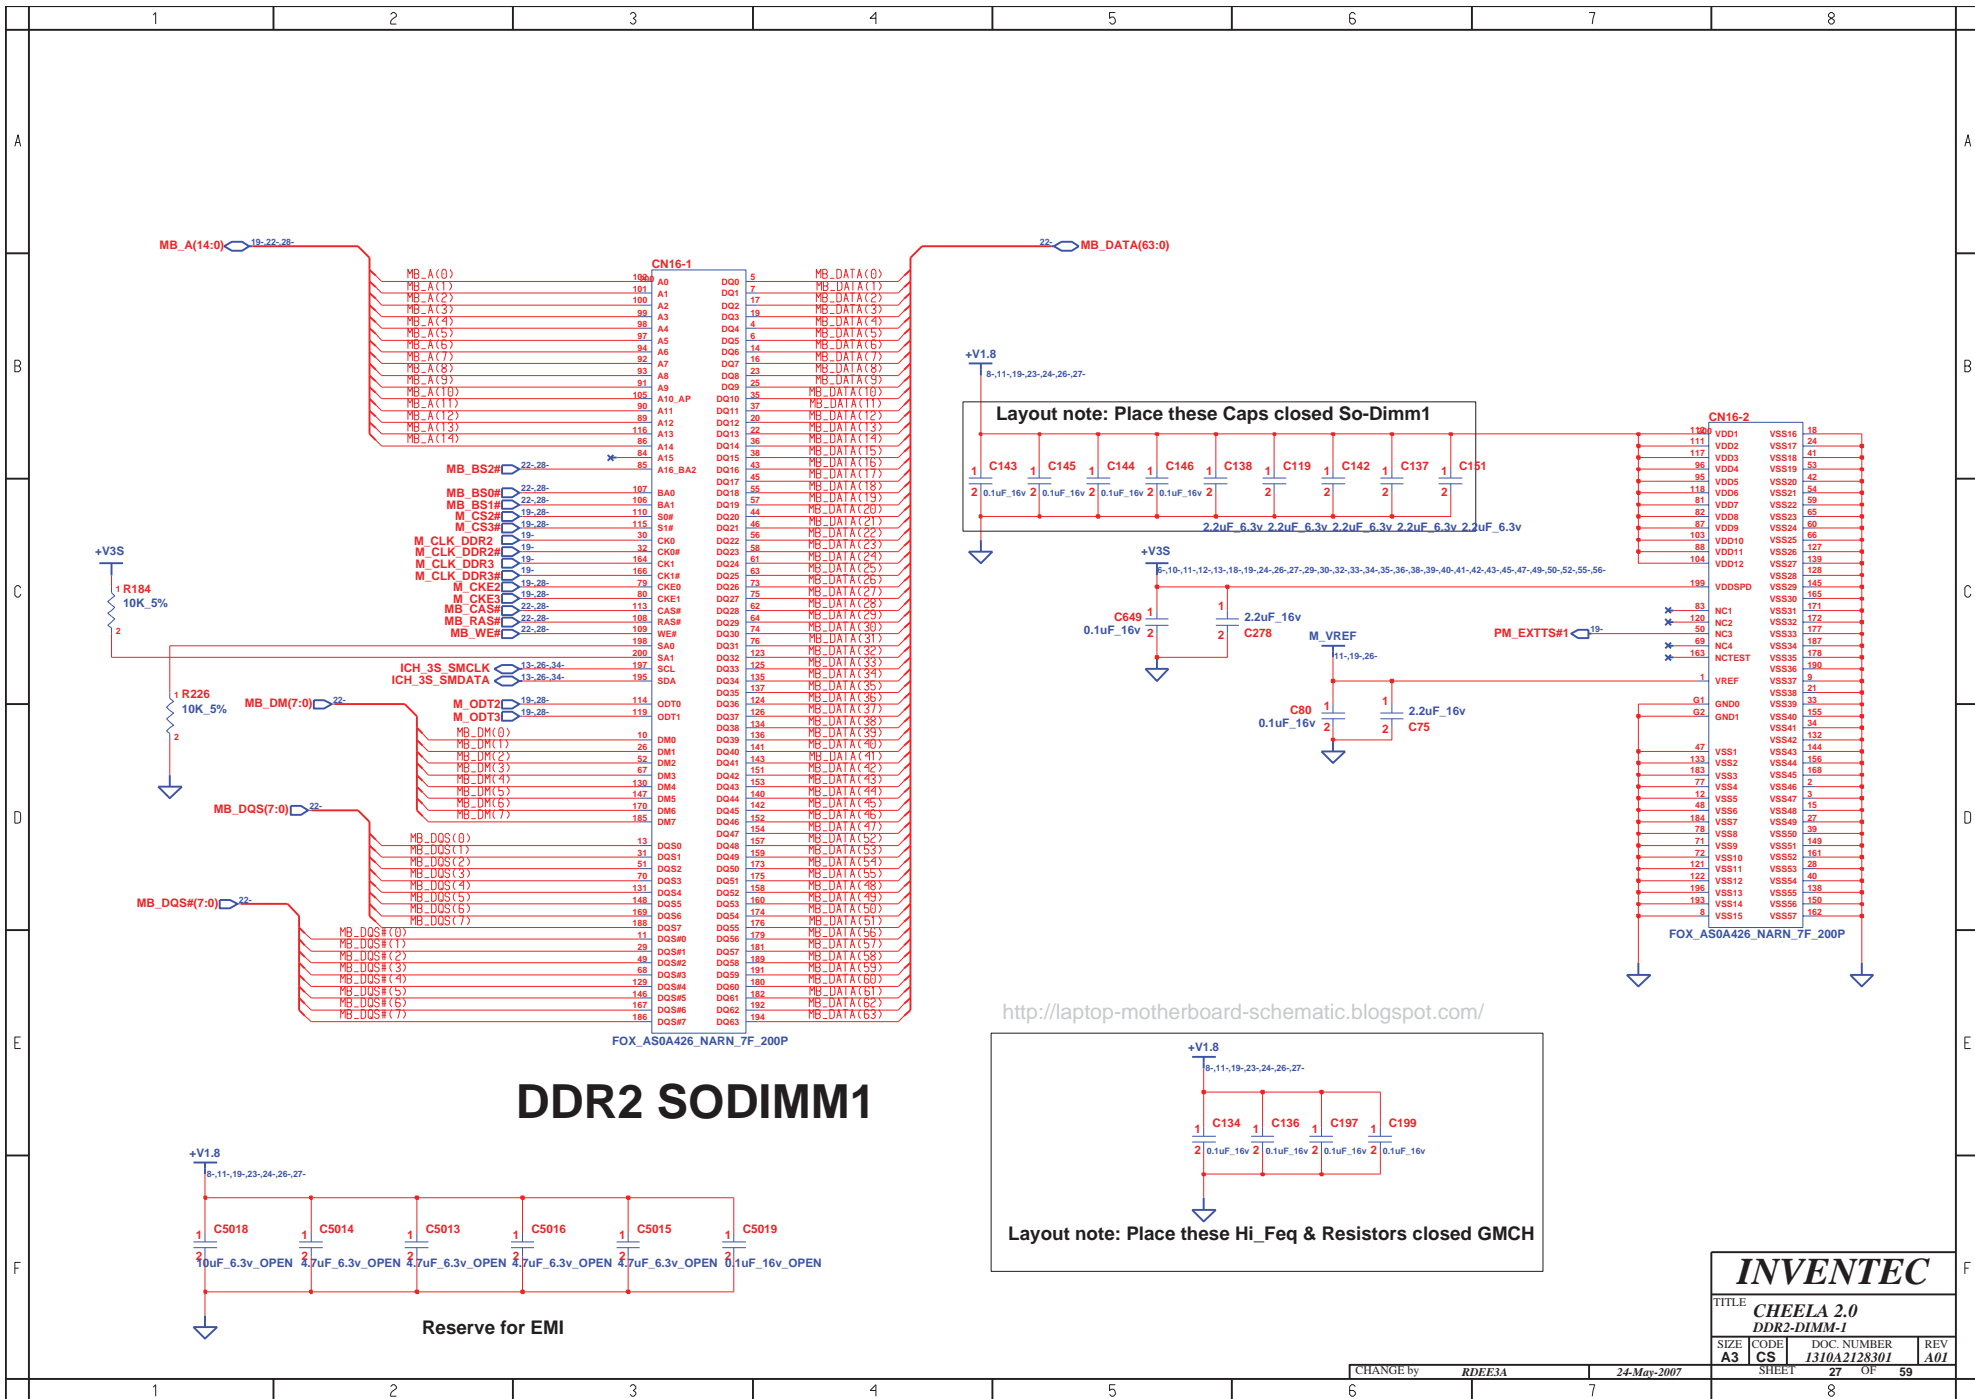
1 2 3 4 5 6 7 8

A B C D E F

MB_A(14:0) 19-,22-,28-

CN16-1

MB_A(0)
MB_A(1)
MB_A(2)
MB_A(3)
MB_A(4)
MB_A(5)
MB_A(6)
MB_A(7)
MB_A(8)
MB_A(9)
MB_A(10)
MB_A(11)
MB_A(12)
MB_A(13)
MB_A(14)

A0 A1 A2 A3 A4 A5 A6 A7 A8 A9 A10_AP A11 A12 A13 A14 A15 A16_BA2

MB_BS2# 22-,28-
MB_BS0# 22-,28-
MB_BS1# 22-,28-
M_CS2# 19-,28-
M_CS3# 19-,28-
M_CLK_DDR2 19-
M_CLK_DDR2# 19-
M_CLK_DDR3 19-
M_CLK_DDR3# 19-
M_CKE2 19-,28-
M_CKE3 19-,28-
MB_CAS# 22-,28-
MB_RAS# 22-,28-
MB_WE# 22-,28-

BA0 BA1 S0# S1# CK0 CK0# CK1 CK1# CKE0 CKE1 CAS# RAS# WE# SA0 SA1 SCL SDA

ICH_3S_SMCLK 13-,26-,34-
ICH_3S_SMDATA 13-,26-,34-

+V3S
R184 10K_5%
R226 10K_5%

MB_DM(7:0) 22-
M_ODT2 19-,28-
M_ODT3 19-,28-
ODT0 ODT1
MB_DM(0) MB_DM(1) MB_DM(2) MB_DM(3) MB_DM(4) MB_DM(5) MB_DM(6) MB_DM(7)
DM0 DM1 DM2 DM3 DM4 DM5 DM6 DM7

MB_DQS(7:0) 22-
MB_DQS(0) MB_DQS(1) MB_DQS(2) MB_DQS(3) MB_DQS(4) MB_DQS(5) MB_DQS(6) MB_DQS(7)
DQS0 DQS1 DQS2 DQS3 DQS4 DQS5 DQS6 DQS7

MB_DQS#(7:0) 22-
MB_DQS#(0) MB_DQS#(1) MB_DQS#(2) MB_DQS#(3) MB_DQS#(4) MB_DQS#(5) MB_DQS#(6) MB_DQS#(7)
DQS#0 DQS#1 DQS#2 DQS#3 DQS#4 DQS#5 DQS#6 DQS#7

22- MB_DATA(63:0)
DQ0–DQ63
MB_DATA(0) … MB_DATA(63)

FOX_AS0A426_NARN_7F_200P

DDR2 SODIMM1

+V1.8 8-,11-,19-,23-,24-,26-,27-
C5018 C5014 C5013 C5016 C5015 C5019
10uF_6.3v_OPEN 4.7uF_6.3v_OPEN 4.7uF_6.3v_OPEN 4.7uF_6.3v_OPEN 4.7uF_6.3v_OPEN 0.1uF_16v_OPEN
Reserve for EMI

+V1.8 8-,11-,19-,23-,24-,26-,27-
Layout note: Place these Caps closed So-Dimm1
C143 C145 C144 C146 C138 C119 C142 C137 C151
0.1uF_16v 0.1uF_16v 0.1uF_16v 0.1uF_16v
2.2uF_6.3v 2.2uF_6.3v 2.2uF_6.3v 2.2uF_6.3v 2.2uF_6.3v

+V3S 6-,10-,11-,12-,13-,18-,19-,24-,26-,27-,29-,30-,32-,33-,34-,35-,36-,38-,39-,40-,41-,42-,43-,45-,47-,49-,50-,52-,55-,56-
C649 0.1uF_16v
2.2uF_16v C278
M_VREF 11-,19-,26-
C80 0.1uF_16v
2.2uF_16v C75
PM_EXTTS#1 19-

CN16-2
VDD1 VDD2 VDD3 VDD4 VDD5 VDD6 VDD7 VDD8 VDD9 VDD10 VDD11 VDD12 VDDSPD NC1 NC2 NC3 NC4 NCTEST VREF GND0 GND1 VSS1–VSS15
VSS16–VSS57
FOX_AS0A426_NARN_7F_200P

http://laptop-motherboard-schematic.blogspot.com/

+V1.8 8-,11-,19-,23-,24-,26-,27-
C134 C136 C197 C199
0.1uF_16v 0.1uF_16v 0.1uF_16v 0.1uF_16v
Layout note: Place these Hi_Feq & Resistors closed GMCH

INVENTEC
TITLE CHEELA 2.0
DDR2-DIMM-1
SIZE A3 CODE CS DOC. NUMBER 1310A2128301 REV A01
CHANGE by RDEE3A 24-May-2007 SHEET 27 OF 59